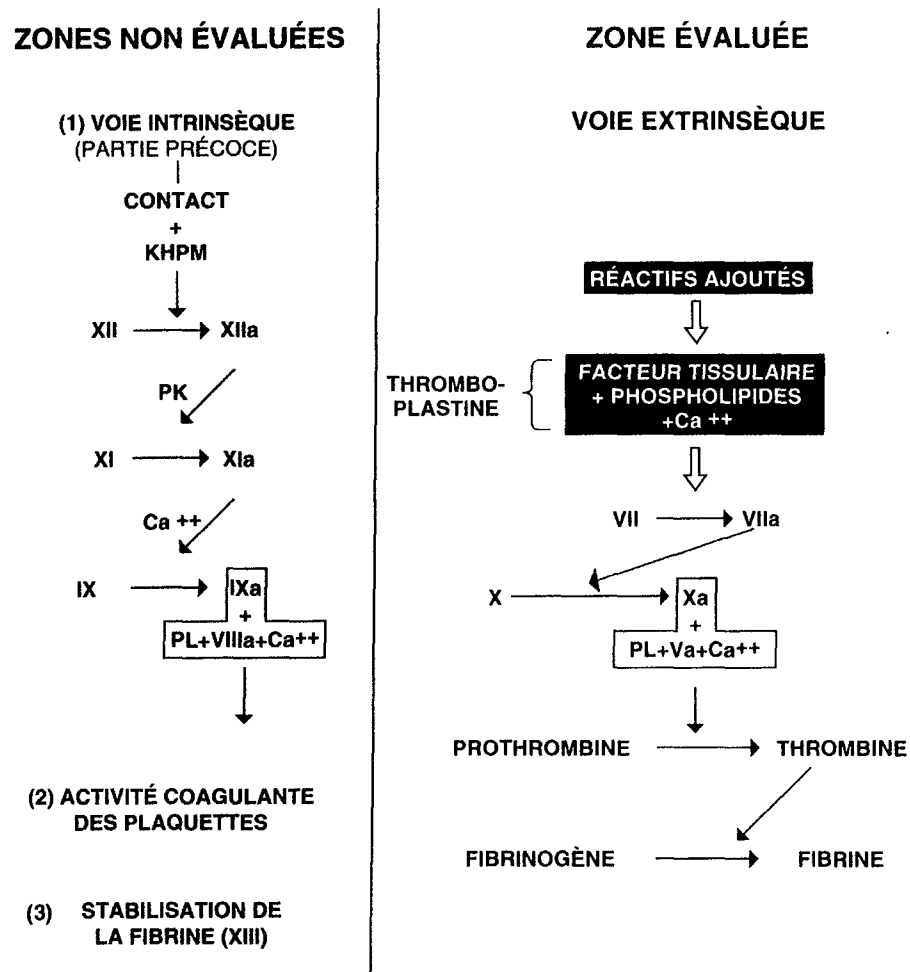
ZONES NON ÉVALUÉES

(1) VOIE INTRINSÈQUE
(PARTIE PRÉCOCE)

CONTACT
+
KHPM

XII → XIIa

PK

XI → XIa

Ca ++

IX → IXa
+
PL+VIIIa+Ca++

(2) ACTIVITÉ COAGULANTE DES PLAQUETTES

(3) STABILISATION DE LA FIBRINE (XIII)

ZONE ÉVALUÉE

VOIE EXTRINSÈQUE

RÉACTIFS AJOUTÉS

THROMBO-PLASTINE

FACTEUR TISSULAIRE
+ PHOSPHOLIPIDES
+Ca ++

VII → VIIa

X → Xa
+
PL+Va+Ca++

PROTHROMBINE → THROMBINE

FIBRINOGÈNE → FIBRINE